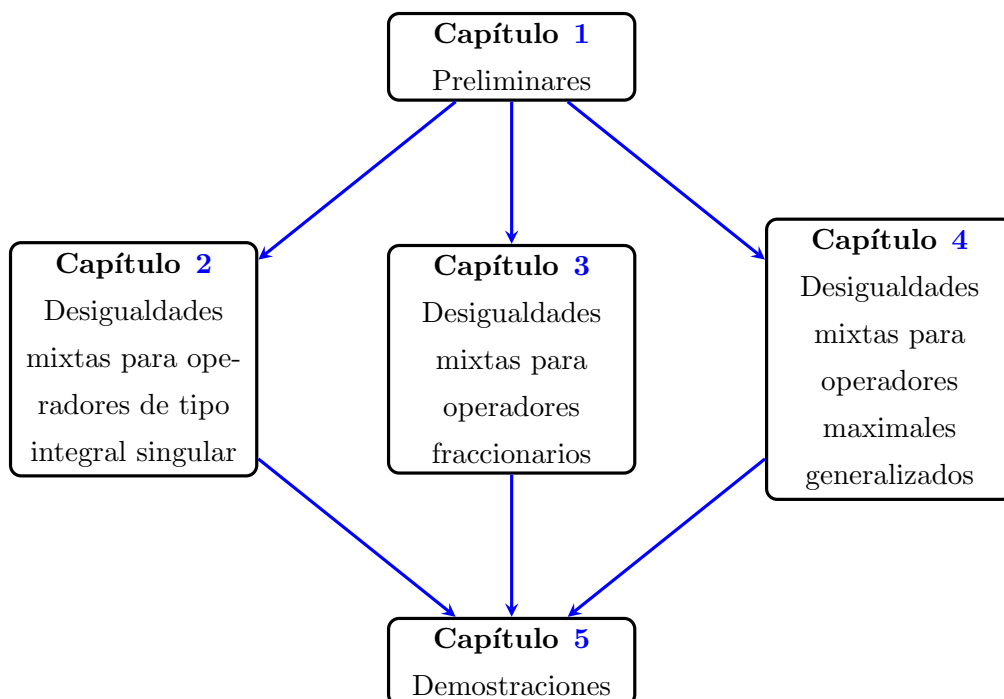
Capítulo 1
Preliminares

Capítulo 2
Desigualdades mixtas para operadores de tipo integral singular

Capítulo 3
Desigualdades mixtas para operadores fraccionarios

Capítulo 4
Desigualdades mixtas para operadores maximales generalizados

Capítulo 5
Demostraciones